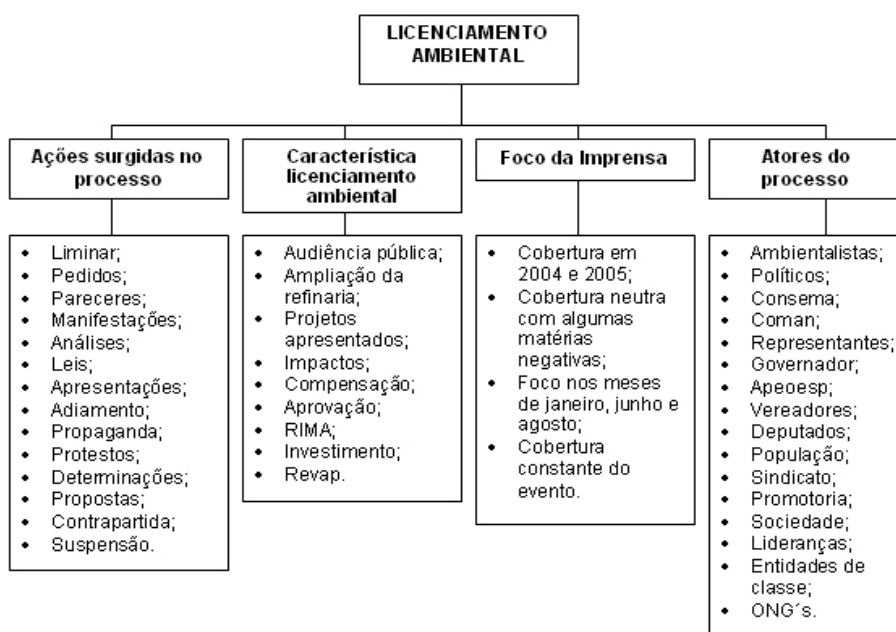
LICENCIAMENTO AMBIENTAL

Ações surgidas no processo

- Liminar;
- Pedidos;
- Pareceres;
- Manifestações;
- Análises;
- Leis;
- Apresentações;
- Adiamento;
- Propaganda;
- Protestos;
- Determinações;
- Propostas;
- Contrapartida;
- Suspensão.

Característica licenciamento ambiental

- Audiência pública;
- Ampliação da refinaria;
- Projetos apresentados;
- Impactos;
- Compensação;
- Aprovação;
- RIMA;
- Investimento;
- Revap.

Foco da Imprensa

- Cobertura em 2004 e 2005;
- Cobertura neutra com algumas matérias negativas;
- Foco nos meses de janeiro, junho e agosto;
- Cobertura constante do evento.

Atores do processo

- Ambientalistas;
- Políticos;
- Consema;
- Coman;
- Representantes;
- Governador;
- Apeoesp;
- Vereadores;
- Deputados;
- População;
- Sindicato;
- Promotoria;
- Sociedade;
- Lideranças;
- Entidades de classe;
- ONG´s.